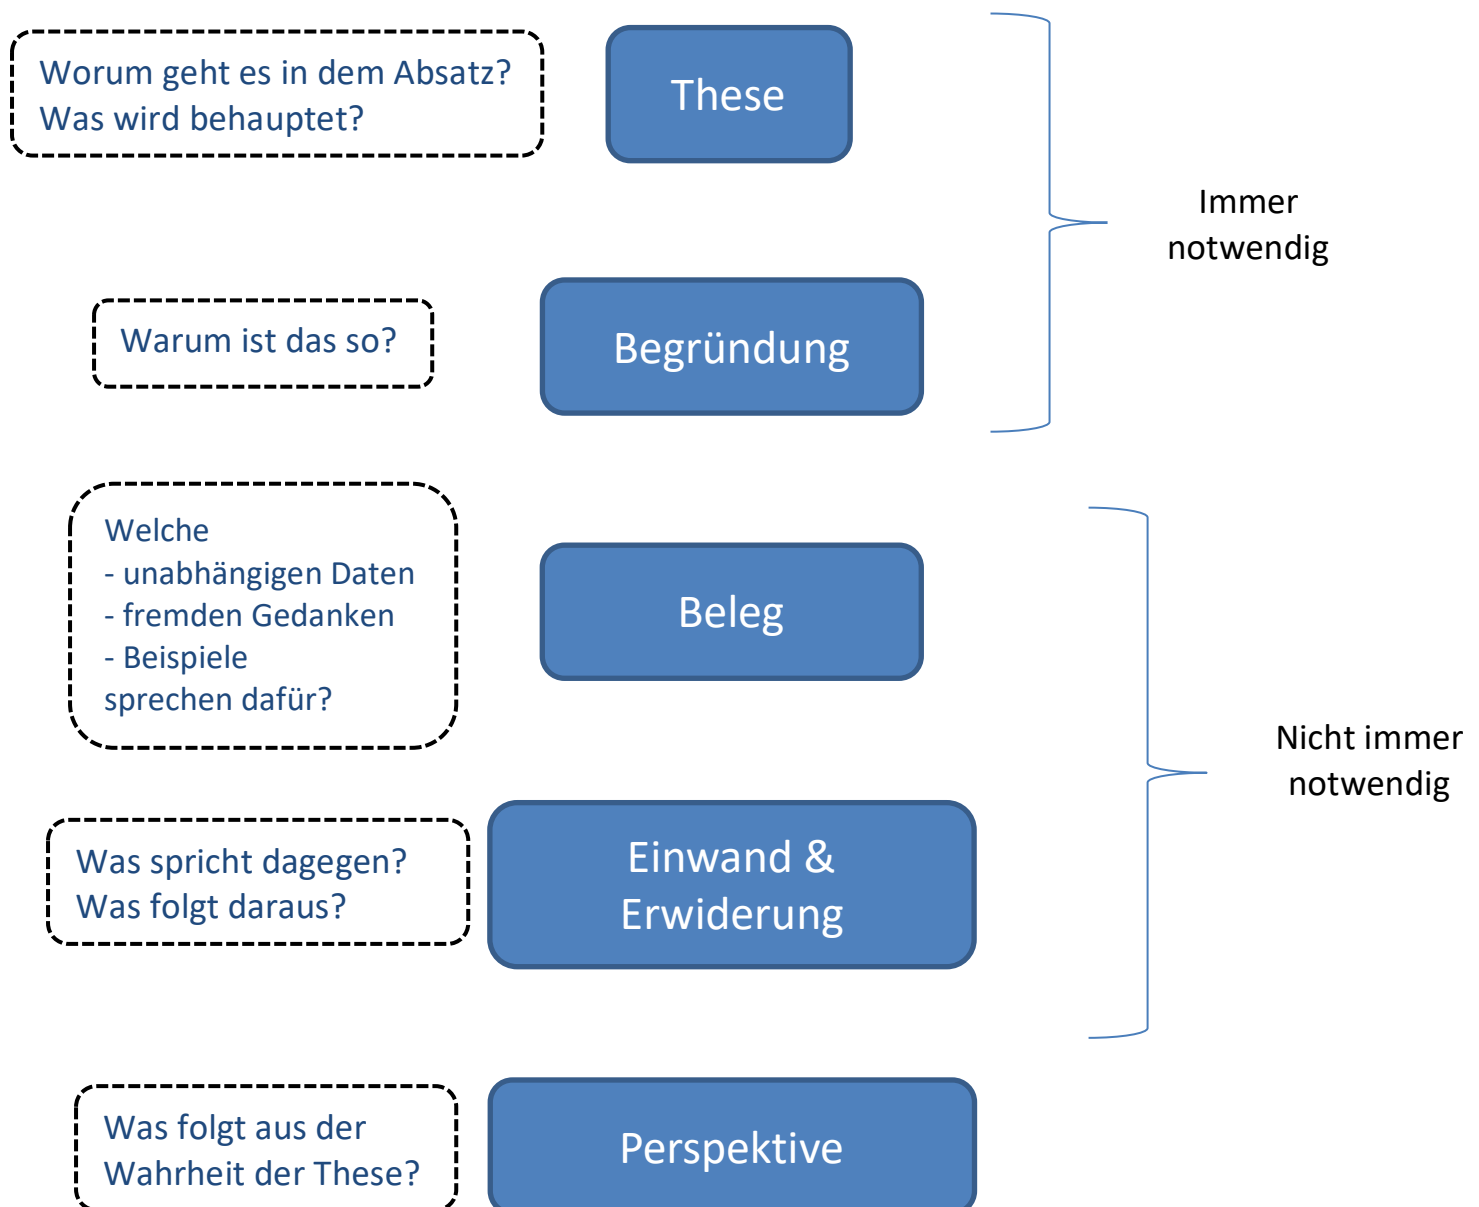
Worum geht es in dem Absatz?
Was wird behauptet?

These

Immer notwendig

Warum ist das so?

Begründung

Welche
- unabhängigen Daten
- fremden Gedanken
- Beispiele
sprechen dafür?

Beleg

Nicht immer notwendig

Was spricht dagegen?
Was folgt daraus?

Einwand & Erwiderung

Was folgt aus der Wahrheit der These?

Perspektive